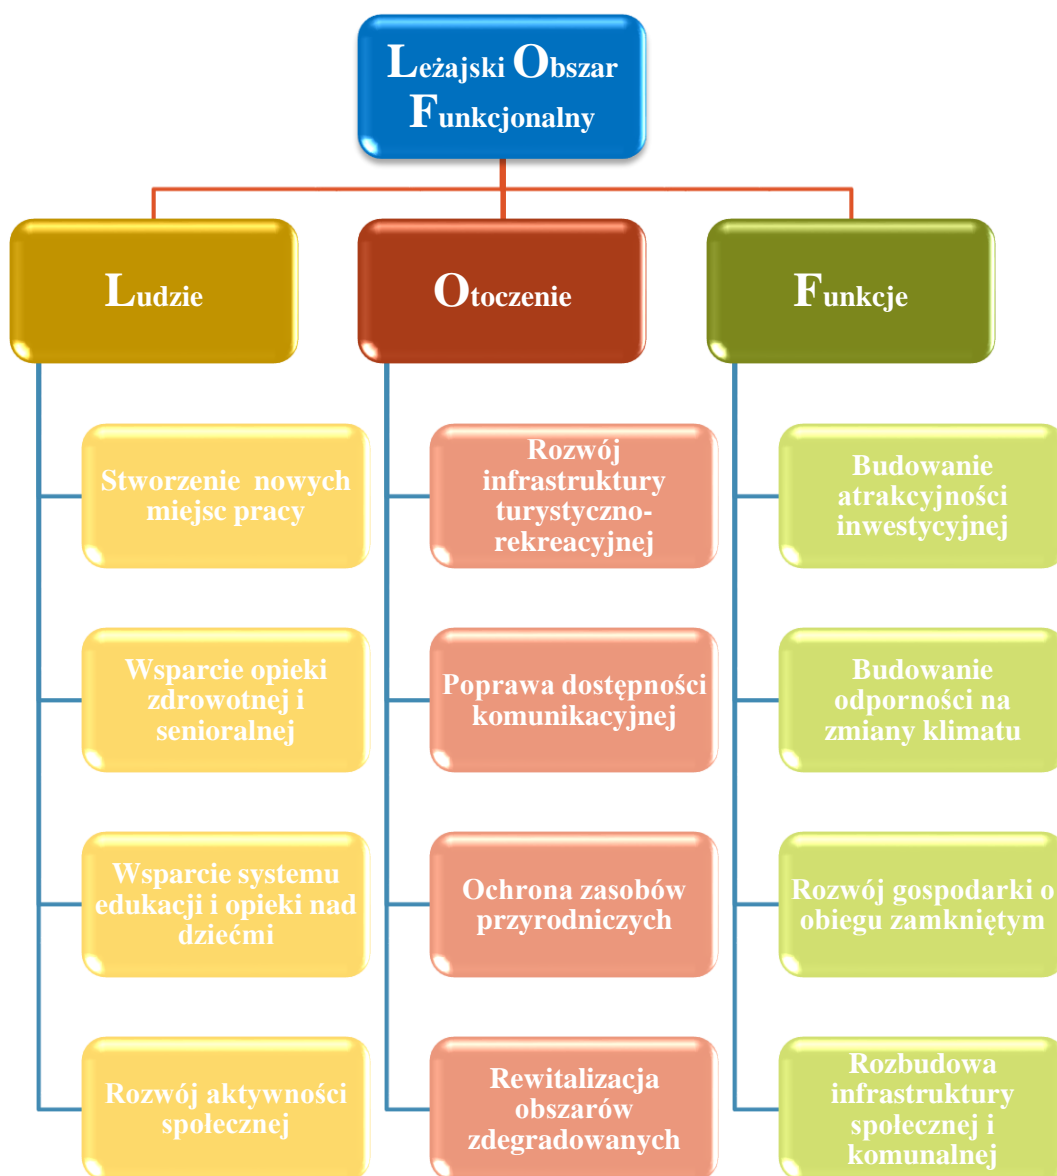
Leżajski Obszar Funkcjonalny

Ludzie

Stworzenie nowych miejsc pracy

Wsparcie opieki zdrowotnej i senioralnej

Wsparcie systemu edukacji i opieki nad dziećmi

Rozwój aktywności społecznej

Otoczenie

Rozwój infrastruktury turystyczno-rekreacyjnej

Poprawa dostępności komunikacyjnej

Ochrona zasobów przyrodniczych

Rewitalizacja obszarów zdegradowanych

Funkcje

Budowanie atrakcyjności inwestycyjnej

Budowanie odporności na zmiany klimatu

Rozwój gospodarki o obiegu zamkniętym

Rozbudowa infrastruktury społecznej i komunalnej